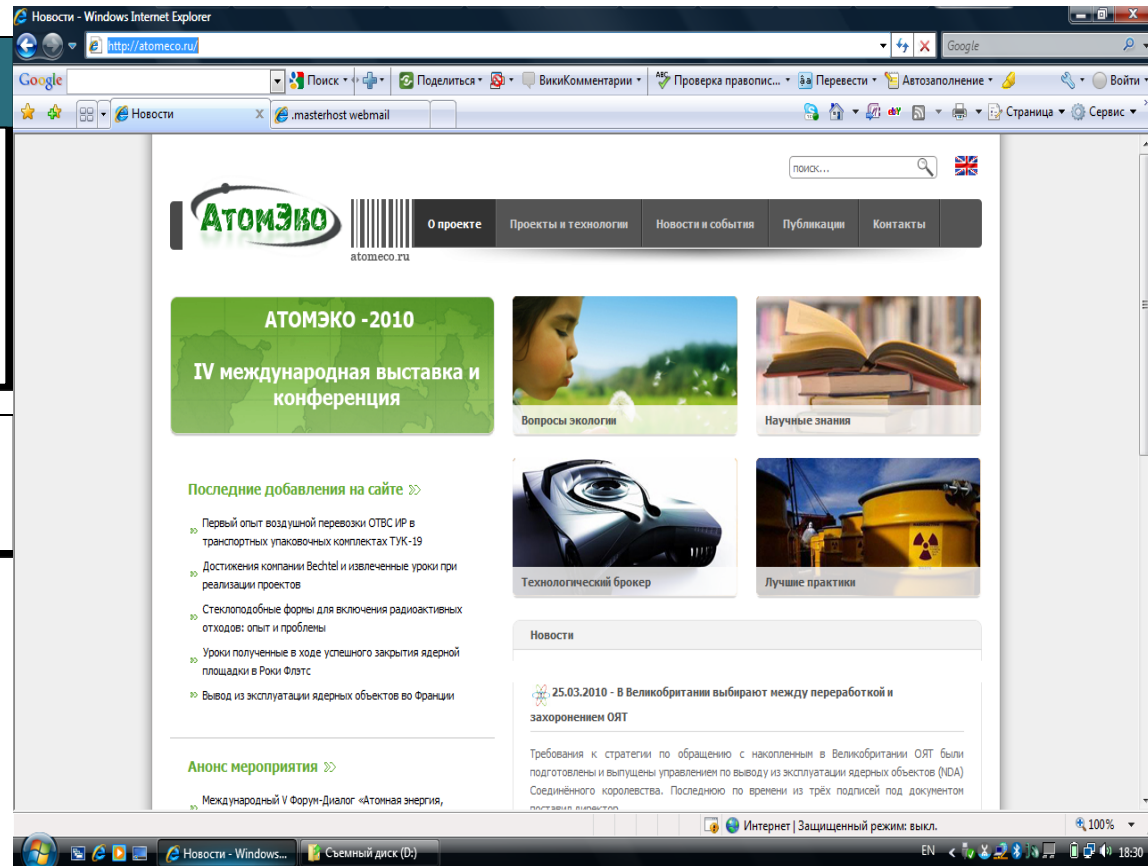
Новости - Windows Internet Explorer

http://atomeco.ru/

Google

Google | Поиск | Поделиться | ВикиКомментарии | Проверка правопис... | Перевести | Автозаполнение | Войти

Новости | .masterhost webmail

Страница | Сервис

поиск...

АтомЭко

atomeco.ru

О проекте | Проекты и технологии | Новости и события | Публикации | Контакты

АТОМЭКО -2010

IV международная выставка и конференция

Вопросы экологии

Научные знания

Технологический брокер

Лучшие практики

Последние добавления на сайте

Первый опыт воздушной перевозки ОТВС ИР в транспортных упаковочных комплектах ТУК-19

Достижения компании Bechtel и извлеченные уроки при реализации проектов

Стеклоподобные формы для включения радиоактивных отходов: опыт и проблемы

Уроки полученные в ходе успешного закрытия ядерной площадки в Роки Флэтс

Вывод из эксплуатации ядерных объектов во Франции

Анонс мероприятия

Международный V Форум-Диалог «Атомная энергия,

Новости

25.03.2010 - В Великобритании выбирают между переработкой и захоронением ОЯТ

Требования к стратегии по обращению с накопленным в Великобритании ОЯТ были подготовлены и выпущены управлением по выводу из эксплуатации ядерных объектов (NDA) Соединённого королевства. Последнюю по времени из трёх подписей под документом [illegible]

Интернет | Защищенный режим: выкл.

100%

Новости - Windows...

Съемный диск (D:)

EN

18:30